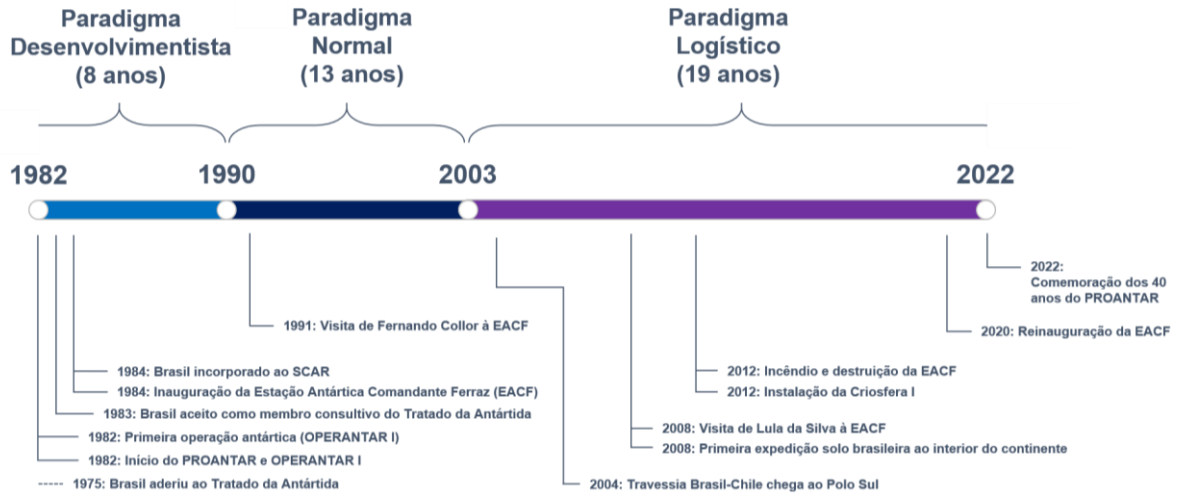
Paradigma Desenvolvimentista (8 anos)

Paradigma Normal (13 anos)

Paradigma Logístico (19 anos)

1982

1990

2003

2022

2022: Comemoração dos 40 anos do PROANTAR

1991: Visita de Fernando Collor à EACF

2020: Reinauguração da EACF

1984: Brasil incorporado ao SCAR

1984: Inauguração da Estação Antártica Comandante Ferraz (EACF)

1983: Brasil aceito como membro consultivo do Tratado da Antártida

1982: Primeira operação antártica (OPERANTAR I)

1982: Início do PROANTAR e OPERANTAR I

----- 1975: Brasil aderiu ao Tratado da Antártida

2012: Incêndio e destruição da EACF

2012: Instalação da Criosfera I

2008: Visita de Lula da Silva à EACF

2008: Primeira expedição solo brasileira ao interior do continente

2004: Travessia Brasil-Chile chega ao Polo Sul